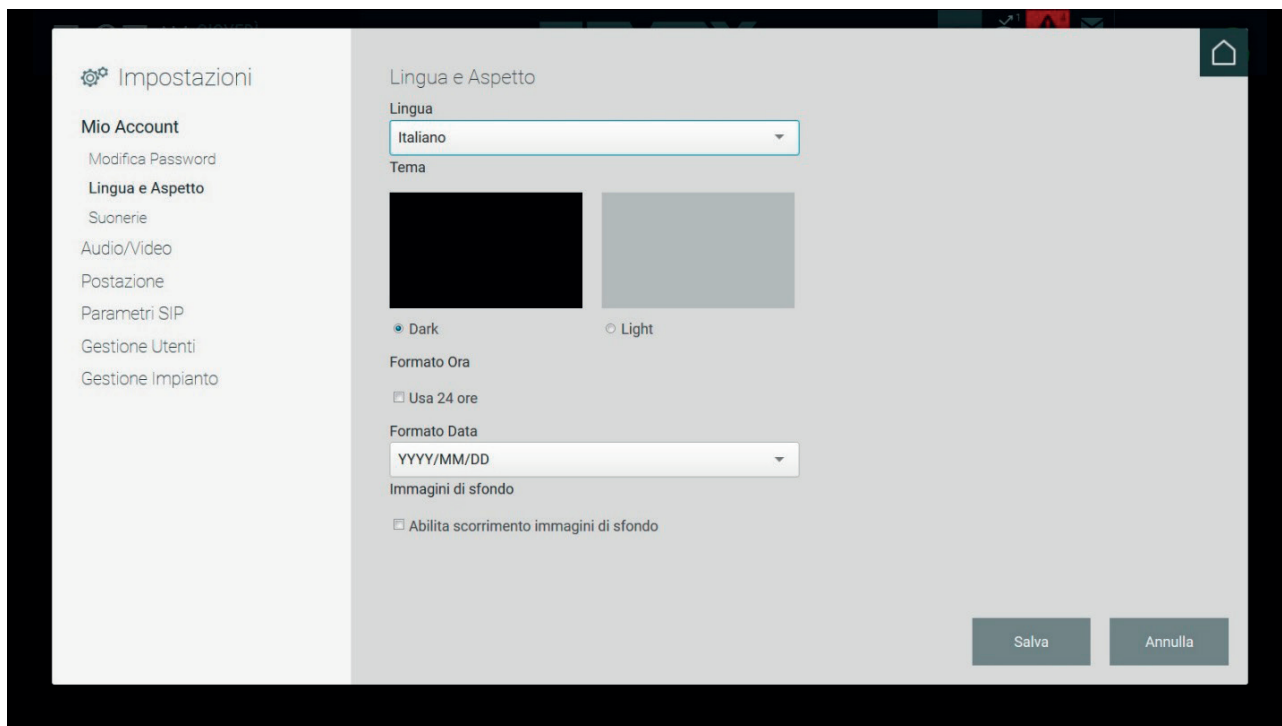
Impostazioni

Mio Account

Modifica Password

Lingua e Aspetto

Suonerie

Audio/Video

Postazione

Parametri SIP

Gestione Utenti

Gestione Impianto

Lingua e Aspetto

Lingua

Italiano

Tema

Dark

Light

Formato Ora

Usa 24 ore

Formato Data

YYYY/MM/DD

Immagini di sfondo

Abilita scorrimento immagini di sfondo

Salva

Annulla